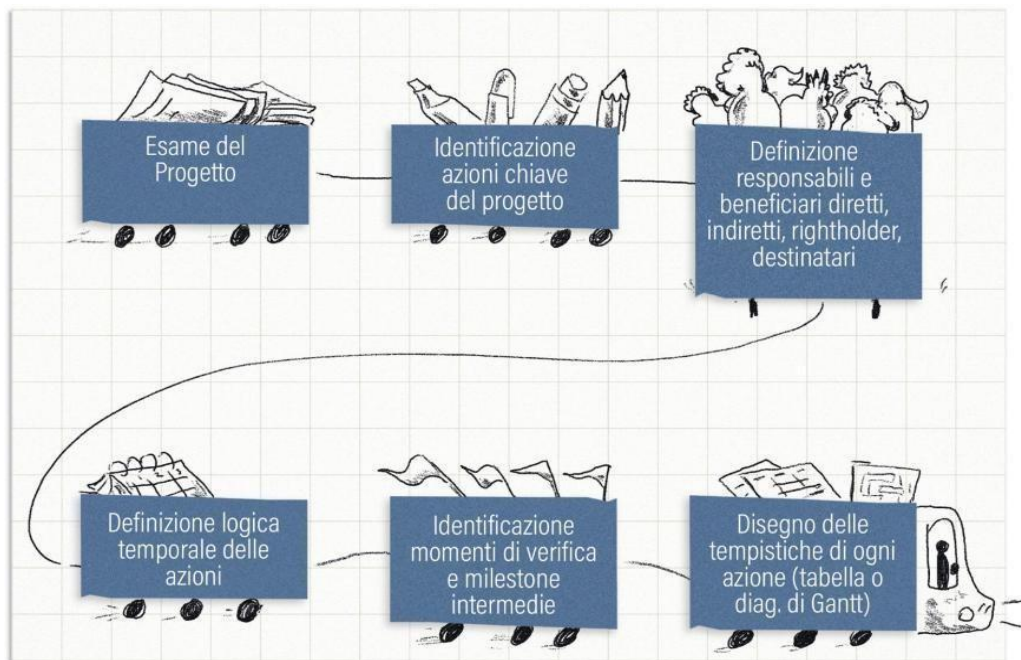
Esame del Progetto

Identificazione azioni chiave del progetto

Definizione responsabili e beneficiari diretti, indiretti, rightholder, destinatari

Definizione logica temporale delle azioni

Identificazione momenti di verifica e milestone intermedie

Disegno delle tempistiche di ogni azione (tabella o diag. di Gantt)